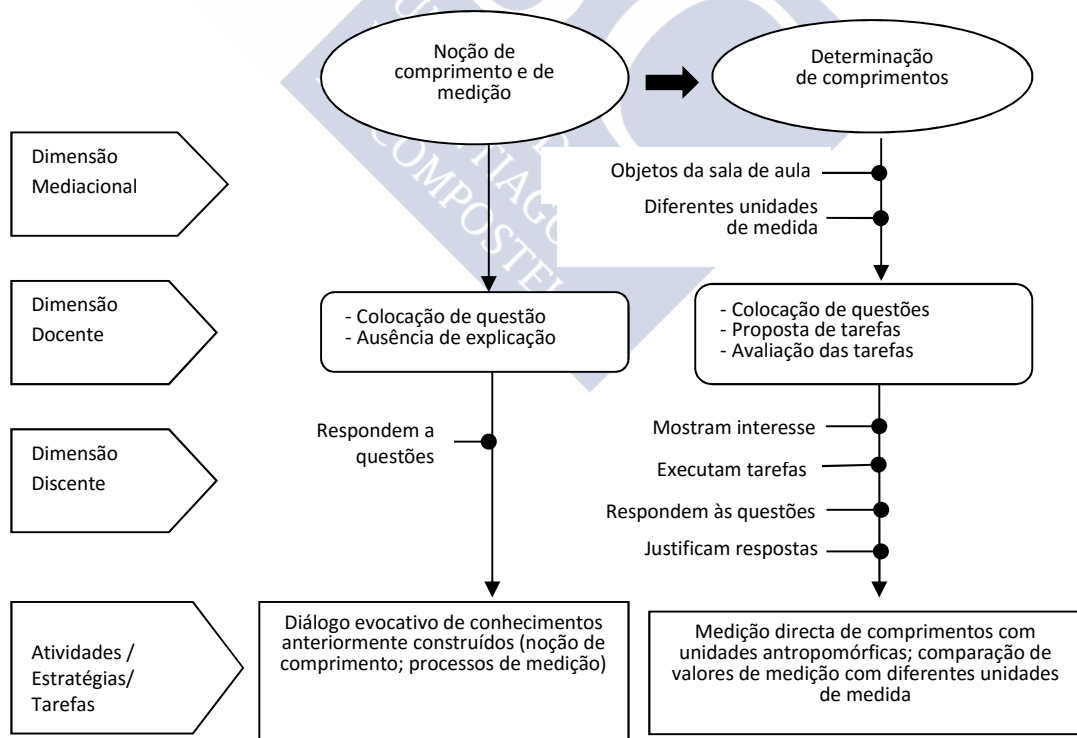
Noção de comprimento e de medição

Determinação de comprimentos

Dimensão Mediacional

Objetos da sala de aula

Diferentes unidades de medida

Dimensão Docente

- Colocação de questão
- Ausência de explicação

- Colocação de questões
- Proposta de tarefas
- Avaliação das tarefas

Dimensão Discente

Respondem a questões

Mostram interesse

Executam tarefas

Respondem às questões

Justificam respostas

Atividades / Estratégias/ Tarefas

Diálogo evocativo de conhecimentos anteriormente construídos (noção de comprimento; processos de medição)

Medição directa de comprimentos com unidades antropomórficas; comparação de valores de medição com diferentes unidades de medida